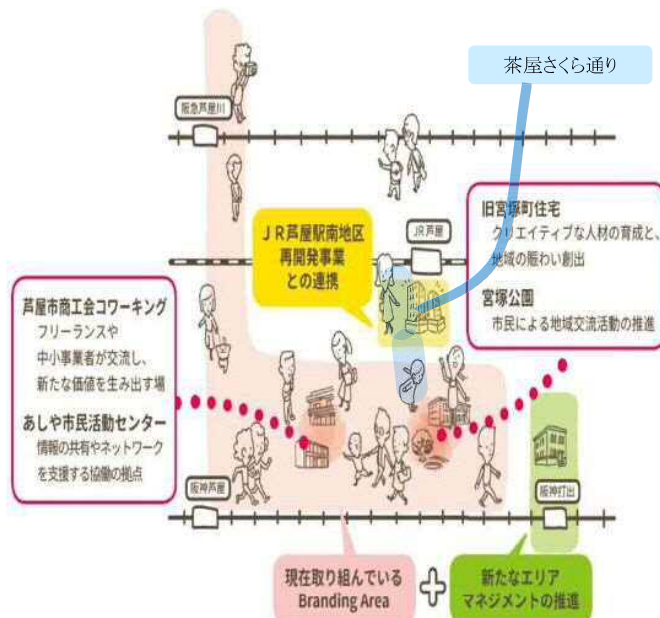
茶屋さくら通り

阪急芦屋川

JR芦屋駅南地区
再開発事業
との連携

JR芦屋

旧宮塚町住宅
クリエイティブな人材の育成と、
地域の賑わい創出

宮塚公園
市民による地域交流活動の推進

芦屋市商工会コワーキング
フリーランスや
中小事業者が交流し、
新たな価値を生み出す場

あしや市民活動センター
情報の共有やネットワーク
を支援する協働の拠点

阪神芦屋

阪神打出

現在取り組んでいる
Branding Area

新たなエリア
マネジメントの推進